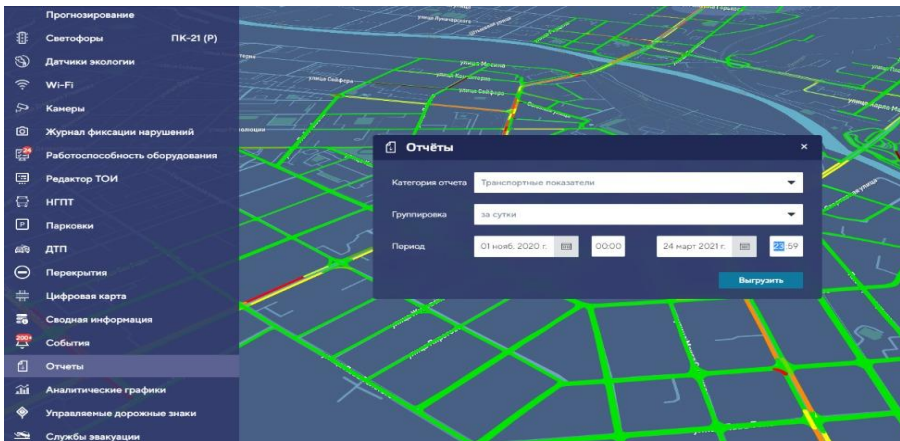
Прогнозирование
Светофоры ПК-21 (Р)
Датчики экологии
Wi-Fi
Камеры
Журнал фиксации нарушений
Работоспособность оборудования
Редактор ТОИ
НГПТ
Парковки
ДТП
Перекрытия
Цифровая карта
Сводная информация
События
Отчеты
Аналитические графики
Управляемые дорожные знаки
Службы эвакуации

Отчёты
×
Категория отчета Транспортные показатели
Группировка за сутки
Период 01 нояб. 2020 г. 00:00 24 март 2021 г. 23:59
Выгрузить